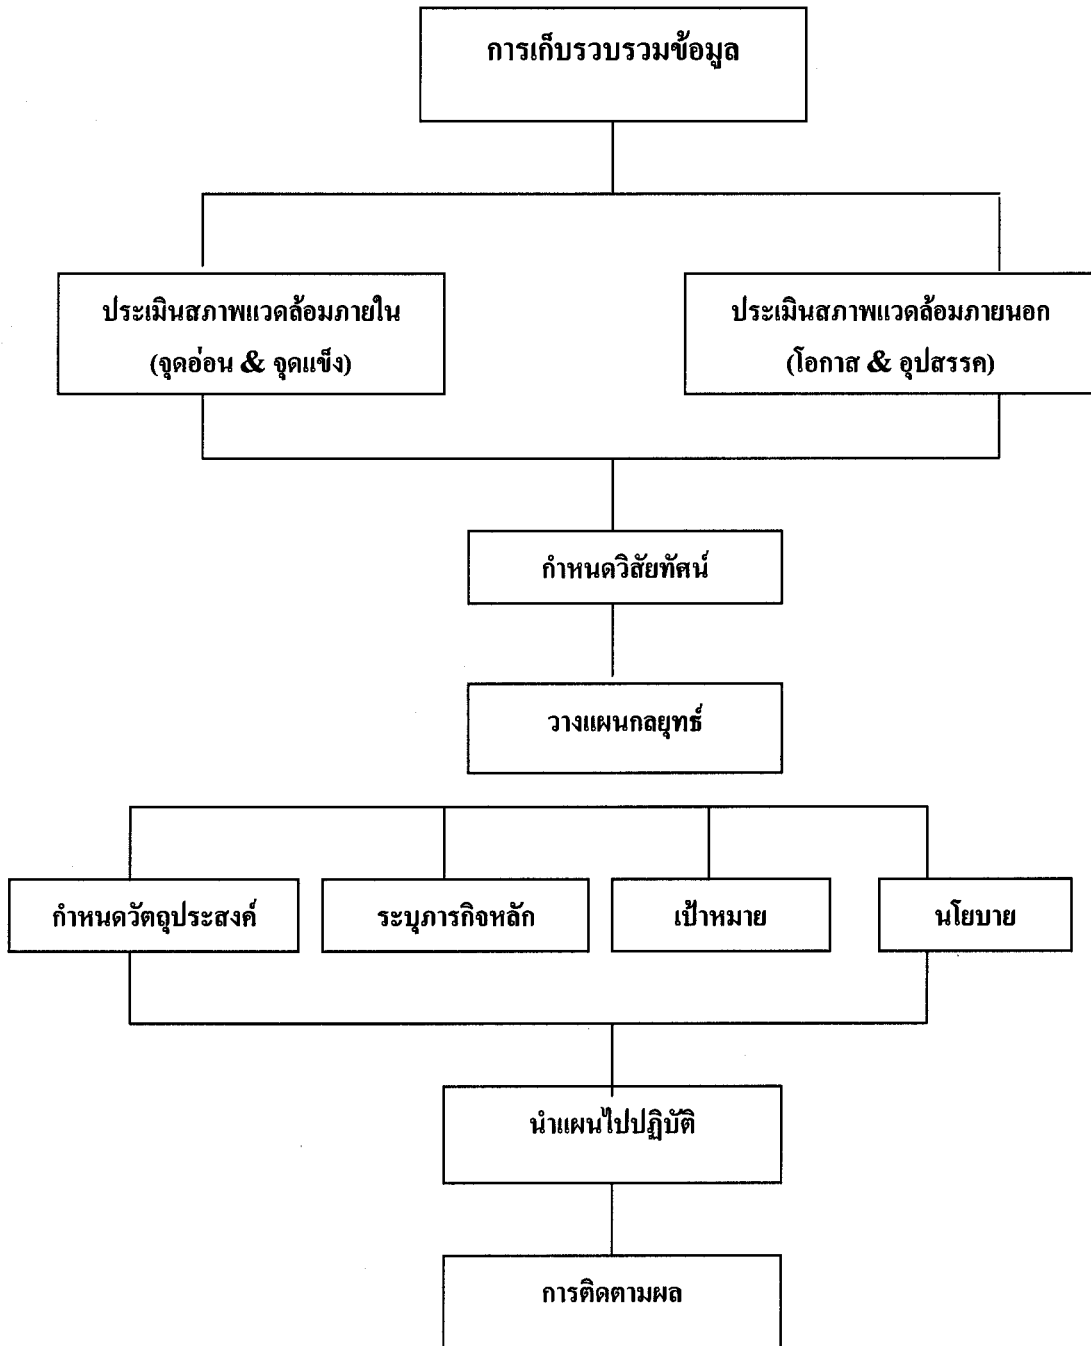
การเก็บรวบรวมข้อมูล

ประเมินสภาพแวดล้อมภายใน
(จุดอ่อน & จุดแข็ง)

ประเมินสภาพแวดล้อมภายนอก
(โอกาส & อุปสรรค)

กำหนดวิสัยทัศน์

วางแผนกลยุทธ์

กำหนดวัตถุประสงค์

ระบุภารกิจหลัก

เป้าหมาย

นโยบาย

นำแผนไปปฏิบัติ

การติดตามผล